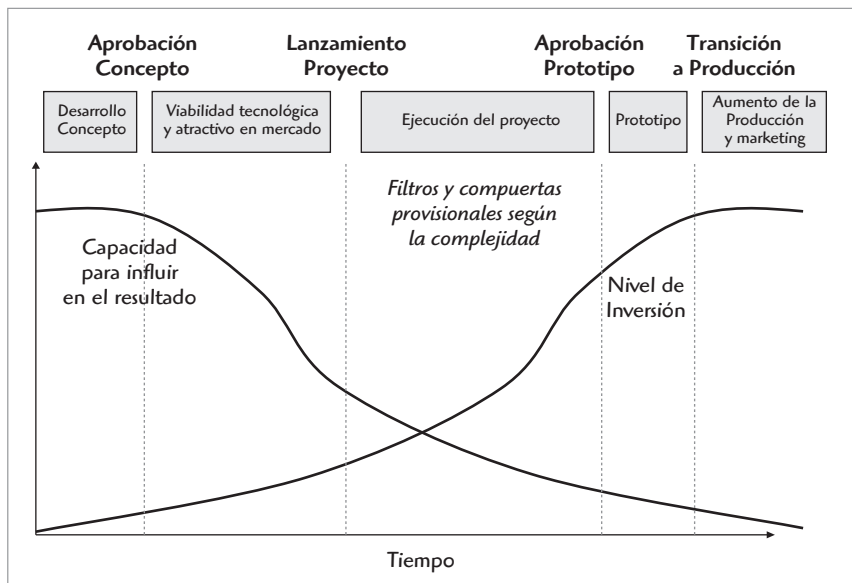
Aprobación Concepto

Lanzamiento Proyecto

Aprobación Prototipo

Transición a Producción

Desarrollo Concepto

Viabilidad tecnológica y atractivo en mercado

Ejecución del proyecto

Prototipo

Aumento de la Producción y marketing

Filtros y compuertas provisionales según la complejidad

Capacidad para influir en el resultado

Nivel de Inversión

Tiempo